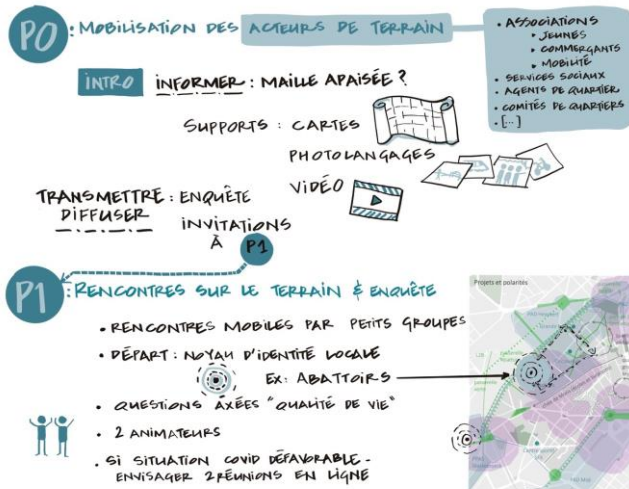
P0 : MOBILISATION DES ACTEURS DE TERRAIN

• ASSOCIATIONS
▸ JEUNES
▸ COMMERÇANTS
▸ MOBILITÉ
• SERVICES SOCIAUX
• AGENTS DE QUARTIER
• COMITÉS DE QUARTIERS
• [...]

INTRO INFORMER : MAILLE APAISÉE ?

SUPPORTS : CARTES
PHOTOLANGAGES
VIDÉO

TRANSMETTRE : ENQUÊTE
DIFFUSER
INVITATIONS À P1

P1 : RENCONTRES SUR LE TERRAIN & ENQUÊTE

• RENCONTRES MOBILES PAR PETITS GROUPES
• DÉPART : NOYAU D'IDENTITÉ LOCALE
EX : ABATTOIRS
• QUESTIONS AXÉES "QUALITÉ DE VIE"
• 2 ANIMATEURS
• SI SITUATION COVID DÉFAVORABLE - ENVISAGER 2 RÉUNIONS EN LIGNE

Projets et polarités
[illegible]